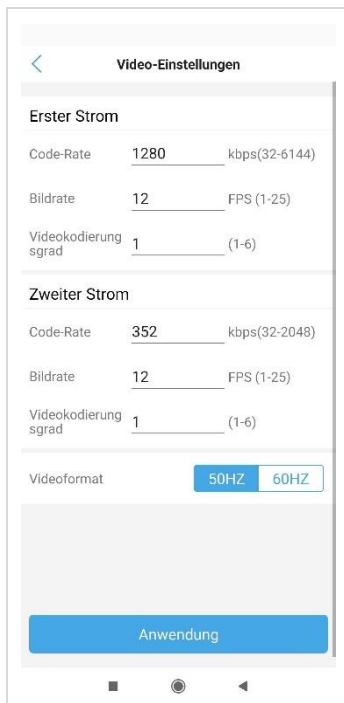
<
Video-Einstellungen

Erster Strom

Code-Rate 1280 kbps(32-6144)

Bildrate 12 FPS (1-25)

Videokodierungsgrad 1 (1-6)

Zweiter Strom

Code-Rate 352 kbps(32-2048)

Bildrate 12 FPS (1-25)

Videokodierungsgrad 1 (1-6)

Videoformat 50HZ 60HZ

Anwendung